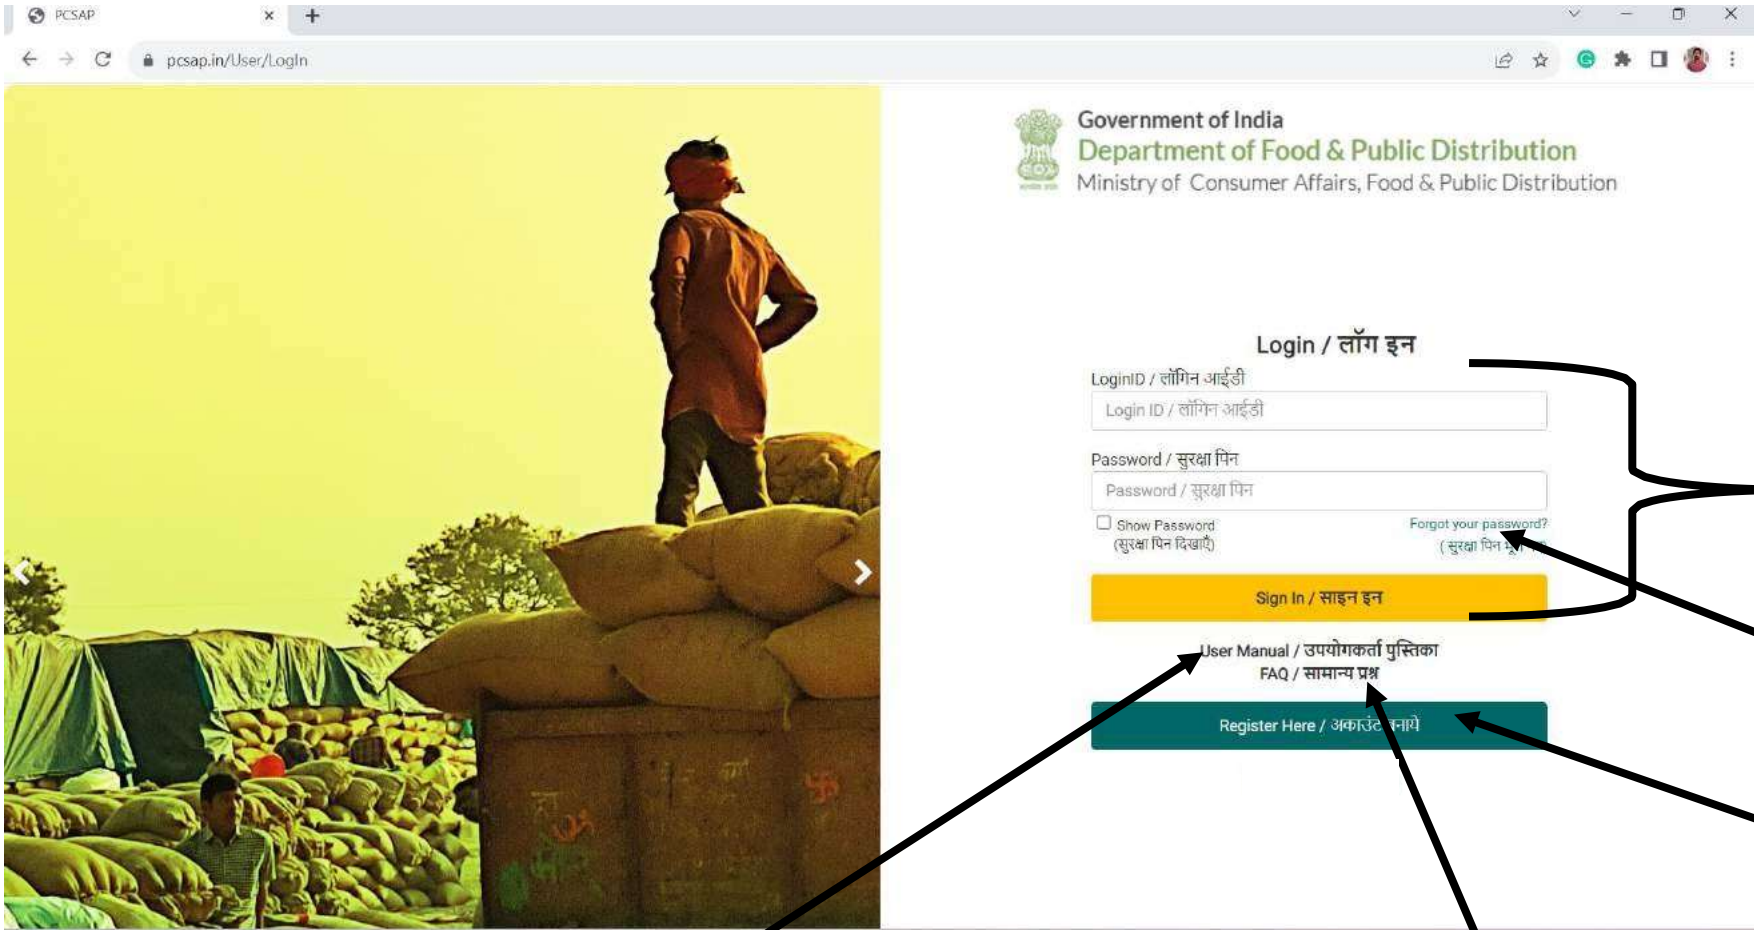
PCSAP

pcsap.in/User/LogIn

Government of India
Department of Food & Public Distribution
Ministry of Consumer Affairs, Food & Public Distribution

Login / लॉग इन

LoginID / लॉगिन आईडी

Login ID / लॉगिन आईडी

Password / सुरक्षा पिन

Password / सुरक्षा पिन

Show Password (सुरक्षा पिन दिखाएँ)

Forgot your password? (सुरक्षा पिन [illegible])

Sign In / साइन इन

User Manual / उपयोगकर्ता पुस्तिका
FAQ / सामान्य प्रश्न

Register Here / अकाउंट बनायें